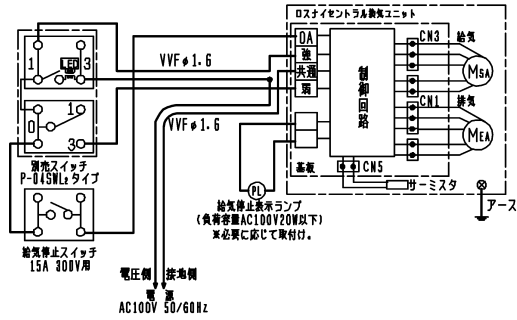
ロスナイセントラル換気ユニット

1
LED
3
1
0
3
別売スイッチ
P-04SWLεタイプ

給気停止スイッチ
15A 300V用

VVF φ1.6
VVF φ1.6

DA
強
共通
弱

制御回路

CN3
給気
$M_{SA}$
CN1
排気
$M_{EA}$

基板
CN5
サーミスタ
アース

PL
給気停止表示ランプ
（負荷容量AC100V20W以下）
※必要に応じて取付け。

電圧側　接地側
電源
AC100V 50/60Hz